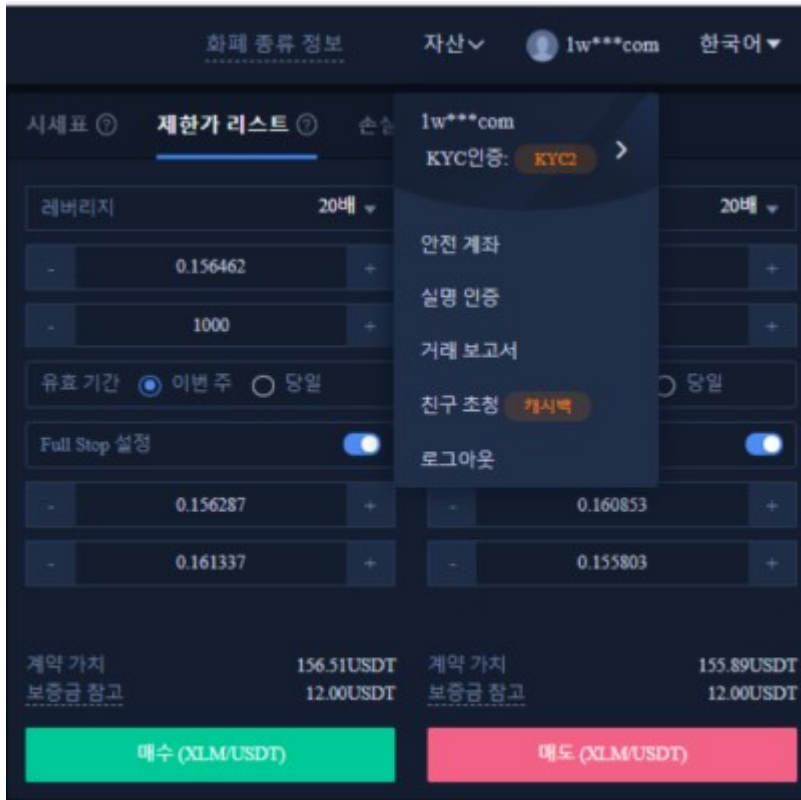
화폐 종류 정보 자산 1w***com 한국어

시세표 ⑦ 제한가 리스트 ⑦ 손실

1w***com
KYC인증: KYC2

안전 계좌
실명 인증
거래 보고서
친구 초청 캐시백
로그아웃

레버리지 20배

-
0.156462
+

-
1000
+

유효 기간 이번 주 당일

Full Stop 설정

-
0.156287
+

-
0.161337
+

계약 가치 156.51USDT
보증금 참고 12.00USDT

매수 (XLM/USDT)

20배

+

+

당일

-
0.160853
+

-
0.155803
+

계약 가치 155.89USDT
보증금 참고 12.00USDT

매도 (XLM/USDT)